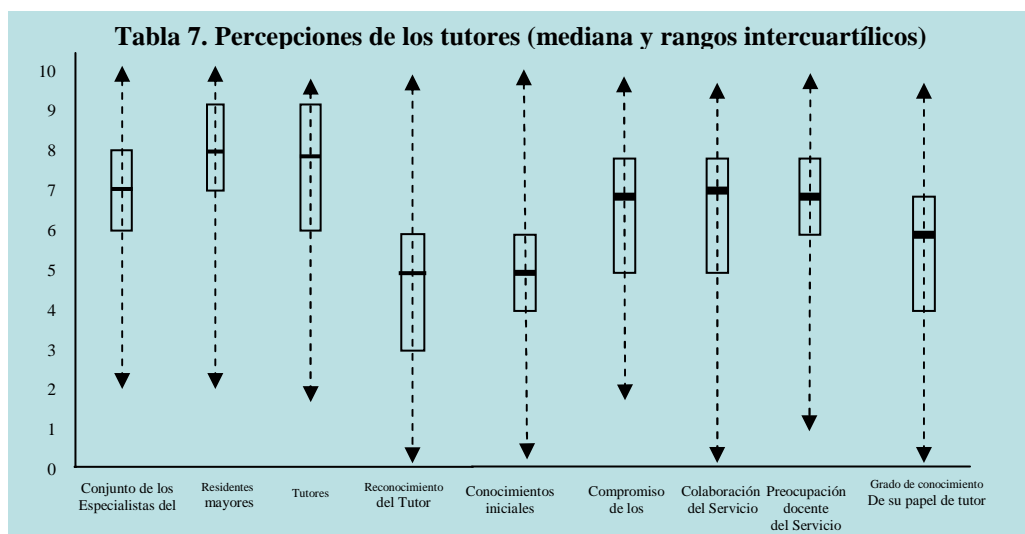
Tabla 7. Percepciones de los tutores (mediana y rangos intercuartílicos)

10
9
8
7
6
5
4
3
2
1
0

Conjunto de los Especialistas del
Residentes mayores
Tutores
Reconocimiento del Tutor
Conocimientos iniciales
Compromiso de los
Colaboración del Servicio
Preocupación docente del Servicio
Grado de conocimiento De su papel de tutor